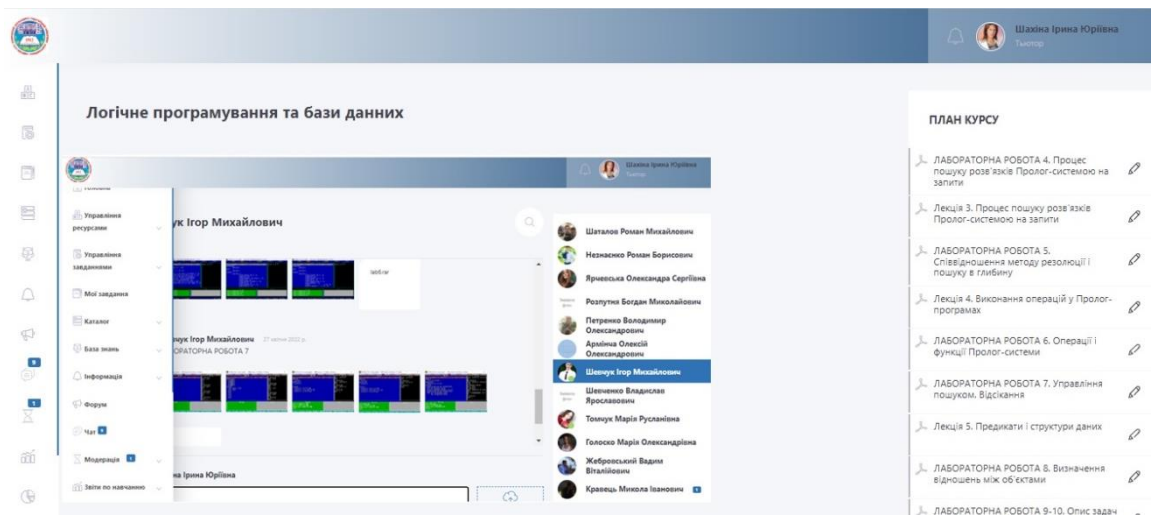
Шахіна Ірина Юріївна
Тьютор

Логічне програмування та бази даних

Шахіна Ірина Юріївна
Тьютор

Управління ресурсами
Управління завданнями
Мої завдання
Каталог
База знань
Інформація
Форум
Чат 6
Модерація 1
Звіти по навчанню

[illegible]ук Ігор Михайлович

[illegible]чук Ігор Михайлович
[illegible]ОРАТОРНА РОБОТА 7

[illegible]на Ірина Юріївна

Шаталов Роман Михайлович
Незнаєнко Роман Борисович
Ярмовська Олександра Сергіївна
Розпутня Богдан Миколайович
Петренко Володимир Олександрович
Армінна Олексій Олександрович
Шевчук Ігор Михайлович
Шевченко Владислав Ярославович
Томчук Марія Русланівна
Голоско Марія Олександрівна
Жебровський Вадим Віталійович
Кравець Микола Іванович

ПЛАН КУРСУ

ЛАБОРАТОРНА РОБОТА 4. Процес пошуку розв'язків Пролог-системою на запити
Лекція 3. Процес пошуку розв'язків Пролог-системою на запити
ЛАБОРАТОРНА РОБОТА 5. Співвідношення методу резолюції і пошуку в глибину
Лекція 4. Виконання операцій у Пролог-програмах
ЛАБОРАТОРНА РОБОТА 6. Операції і функції Пролог-системи
ЛАБОРАТОРНА РОБОТА 7. Управління пошуком. Відсікання
Лекція 5. Предикати і структури даних
ЛАБОРАТОРНА РОБОТА 8. Визначення відношень між об'єктами
ЛАБОРАТОРНА РОБОТА 9-10. Опис задач